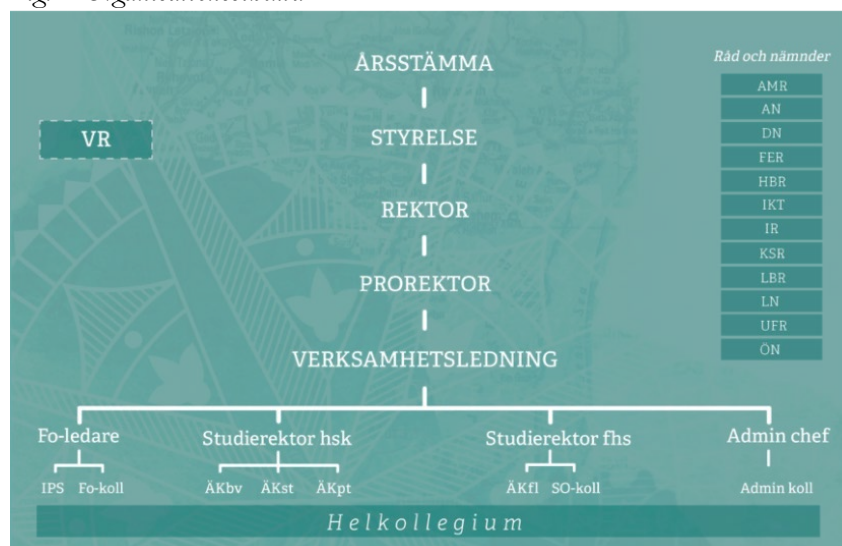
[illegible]

ÅRSSTÄMMA

VR

STYRELSE

REKTOR

PROREKTOR

VERKSAMHETSLEDNING

Råd och nämnder

AMR
AN
DN
FER
HBR
IKT
IR
KSR
LBR
LN
UFR
ÖN

Fo-ledare

IPS Fo-koll

Studierektor hsk

ÄKbv ÄKst ÄKpt

Studierektor fhs

ÄKfl SO-koll

Admin chef

Admin koll

Helkollegium